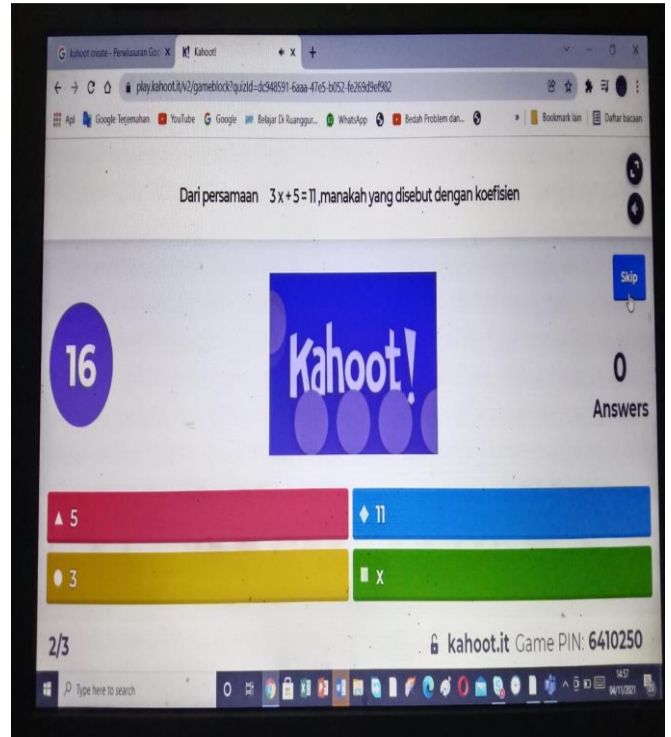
kahoot create - Penelusuran Goo X | Kahoot! X +

play.kahoot.it/v2/gameblock?quizId=dc948591-6aaa-47e5-b052-fe269d9ef982

Apl | Google Terjemahan | YouTube | Google | Belajar Di Ruanggur... | WhatsApp | Bedah Problem dan... | Bookmark lain | Daftar bacaan

Dari persamaan $3x+5=11$, manakah yang disebut dengan koefisien

Skip

16

Kahoot!

0
Answers

▲ 5

◆ 11

● 3

■ x

2/3

kahoot.it Game PIN: 6410250

Type here to search

14:57
04/11/2021